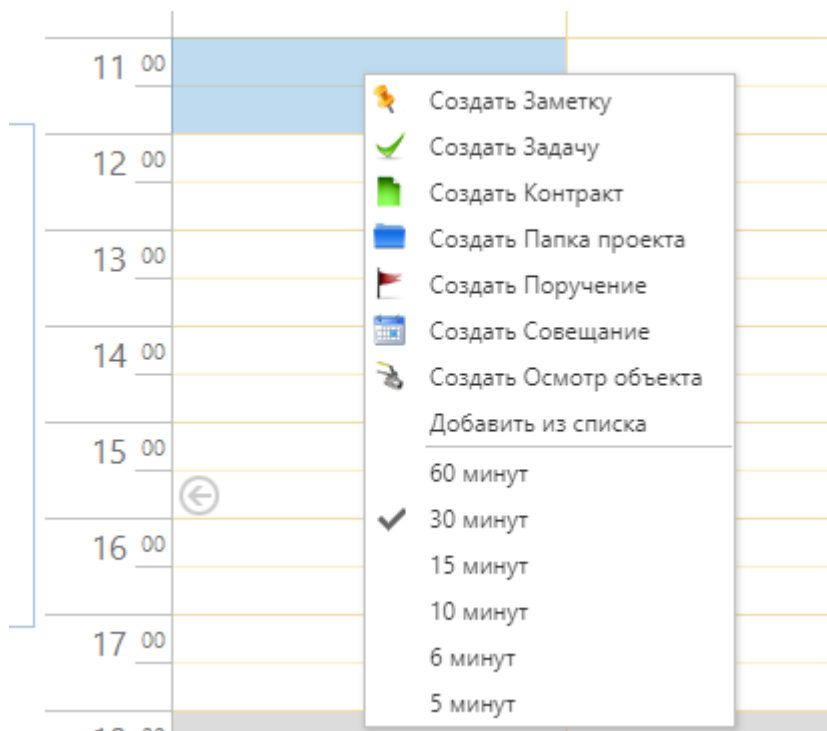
11 00
12 00
13 00
14 00
15 00
16 00
17 00

Создать Заметку
Создать Задачу
Создать Контракт
Создать Папка проекта
Создать Поручение
Создать Совещание
Создать Осмотр объекта
Добавить из списка
60 минут
30 минут
15 минут
10 минут
6 минут
5 минут